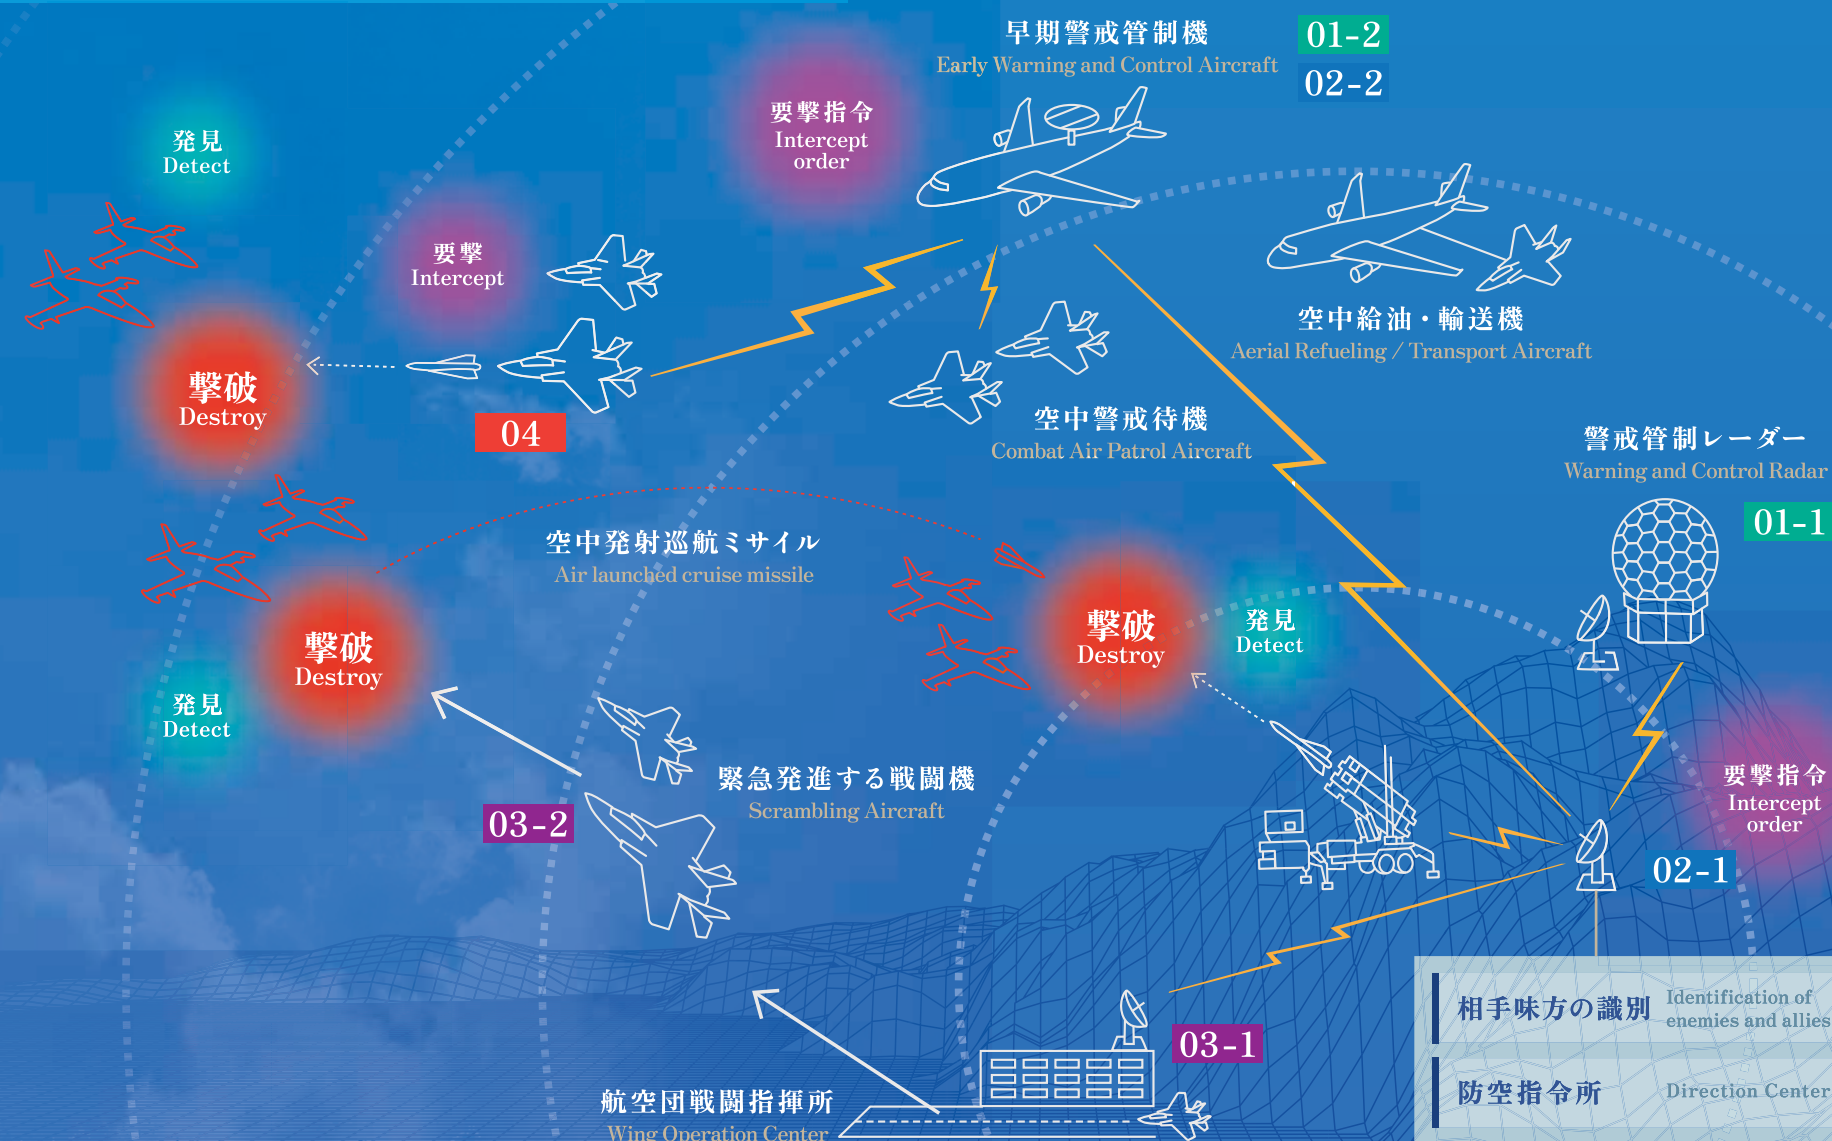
早期警戒管制機
Early Warning and Control Aircraft

01-2
02-2

発見
Detect

要撃指令
Intercept order

要撃
Intercept

撃破
Destroy

04

空中給油・輸送機
Aerial Refueling / Transport Aircraft

空中警戒待機
Combat Air Patrol Aircraft

警戒管制レーダー
Warning and Control Radar

01-1

空中発射巡航ミサイル
Air launched cruise missile

撃破
Destroy

撃破
Destroy

発見
Detect

発見
Detect

要撃指令
Intercept order

緊急発進する戦闘機
Scrambling Aircraft

03-2

02-1

相手味方の識別
Identification of enemies and allies

03-1

防空指令所
Direction Center

航空団戦闘指揮所
Wing Operation Center